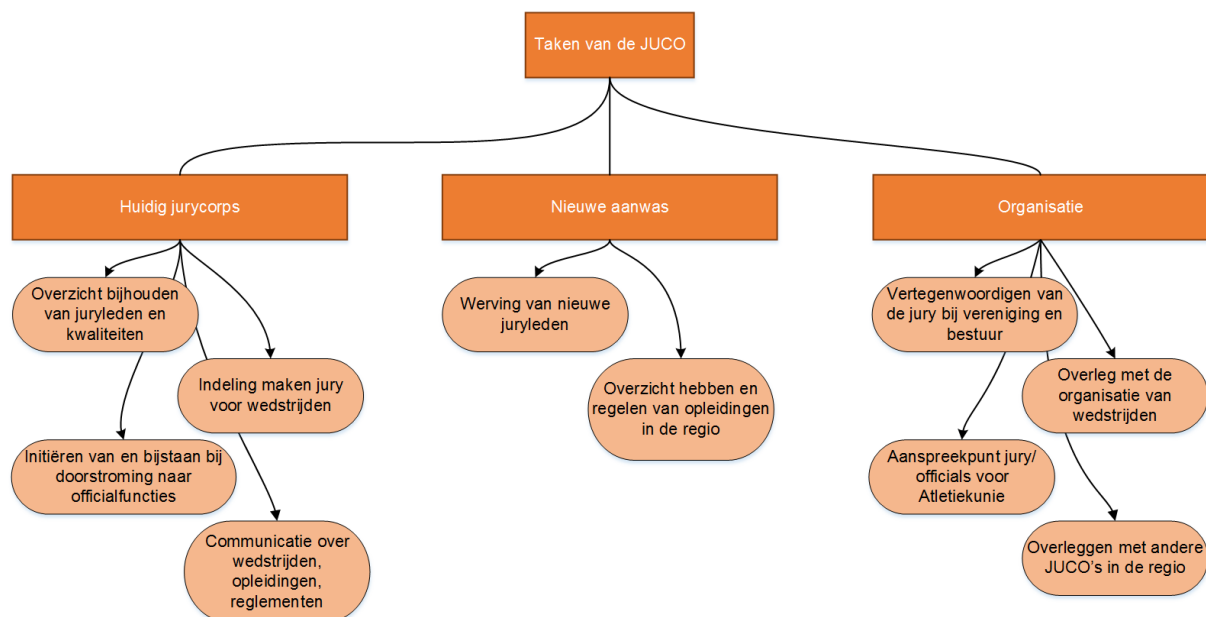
Taken van de JUCO

Huidig jurycorps

Nieuwe aanwas

Organisatie

Overzicht bijhouden van juryleden en kwaliteiten

Indeling maken jury voor wedstrijden

Initiëren van en bijstaan bij doorstroming naar officialfuncties

Communicatie over wedstrijden, opleidingen, reglementen

Werving van nieuwe juryleden

Overzicht hebben en regelen van opleidingen in de regio

Vertegenwoordigen van de jury bij vereniging en bestuur

Overleg met de organisatie van wedstrijden

Aanspreekpunt jury/ officials voor Atletiekunie

Overleggen met andere JUCO's in de regio